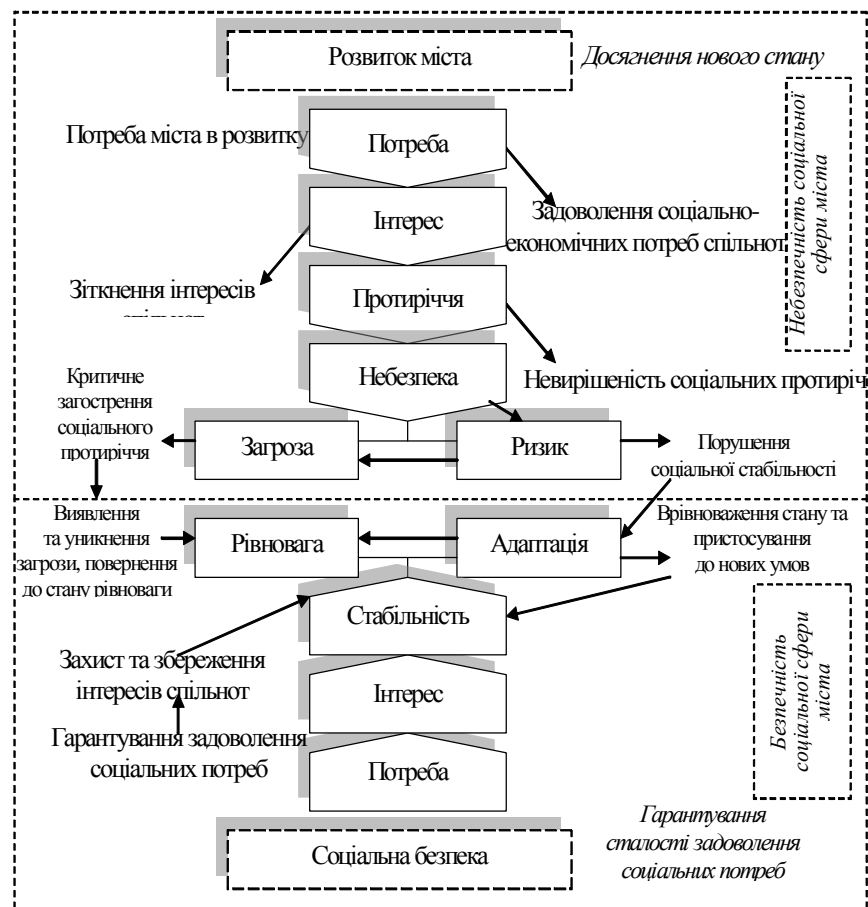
Розвиток міста

Досягнення нового стану

Небезпечність соціальної сфери міста

Потреба міста в розвитку

Потреба

Інтерес

Задоволення соціально-економічних потреб спільнот

Зіткнення інтересів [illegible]

Протиріччя

Небезпека

Невирішеність соціальних протиріч

Критичне загострення соціального протиріччя

Загроза

Ризик

Порушення соціальної стабільності

Виявлення та уникнення загрози, повернення до стану рівноваги

Рівновага

Адаптація

Врівноваження стану та пристосування до нових умов

Стабільність

Безпечність соціальної сфери міста

Захист та збереження інтересів спільнот

Інтерес

Гарантування задоволення соціальних потреб

Потреба

Гарантування сталості задоволення соціальних потреб

Соціальна безпека